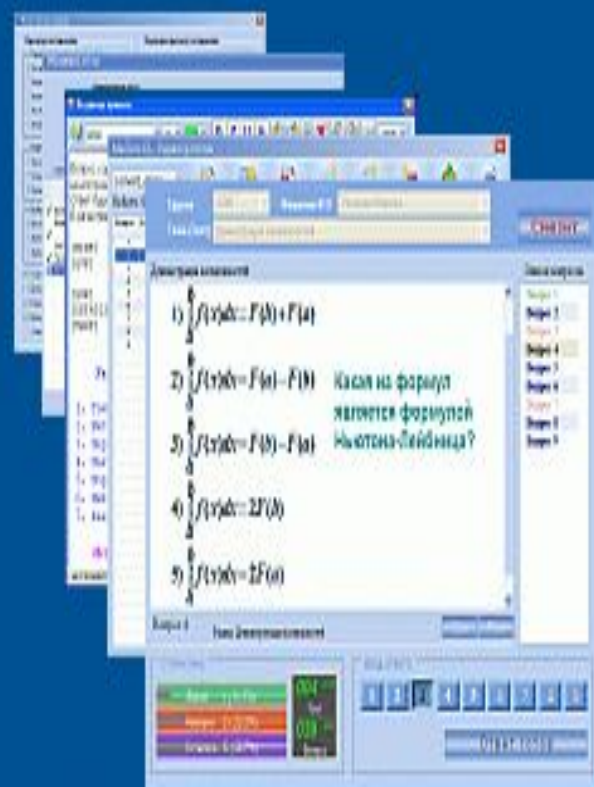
1) $\int_a^b f(x)dx = F(b) + F(a)$

2) $\int_a^b f(x)dx = F(a) - F(b)$

3) $\int_a^b f(x)dx = F(b) - F(a)$

4) $\int_a^b f(x)dx = 2F(b)$

5) $\int_a^b f(x)dx = 2F(a)$

Какая из формул является формулой Ньютона-Лейбница?

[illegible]

Вопрос 1
Вопрос 2
Вопрос 3
Вопрос 4
Вопрос 5
Вопрос 6
Вопрос 7
Вопрос 8
Вопрос 9

Вопрос 4

СМЕНИТ